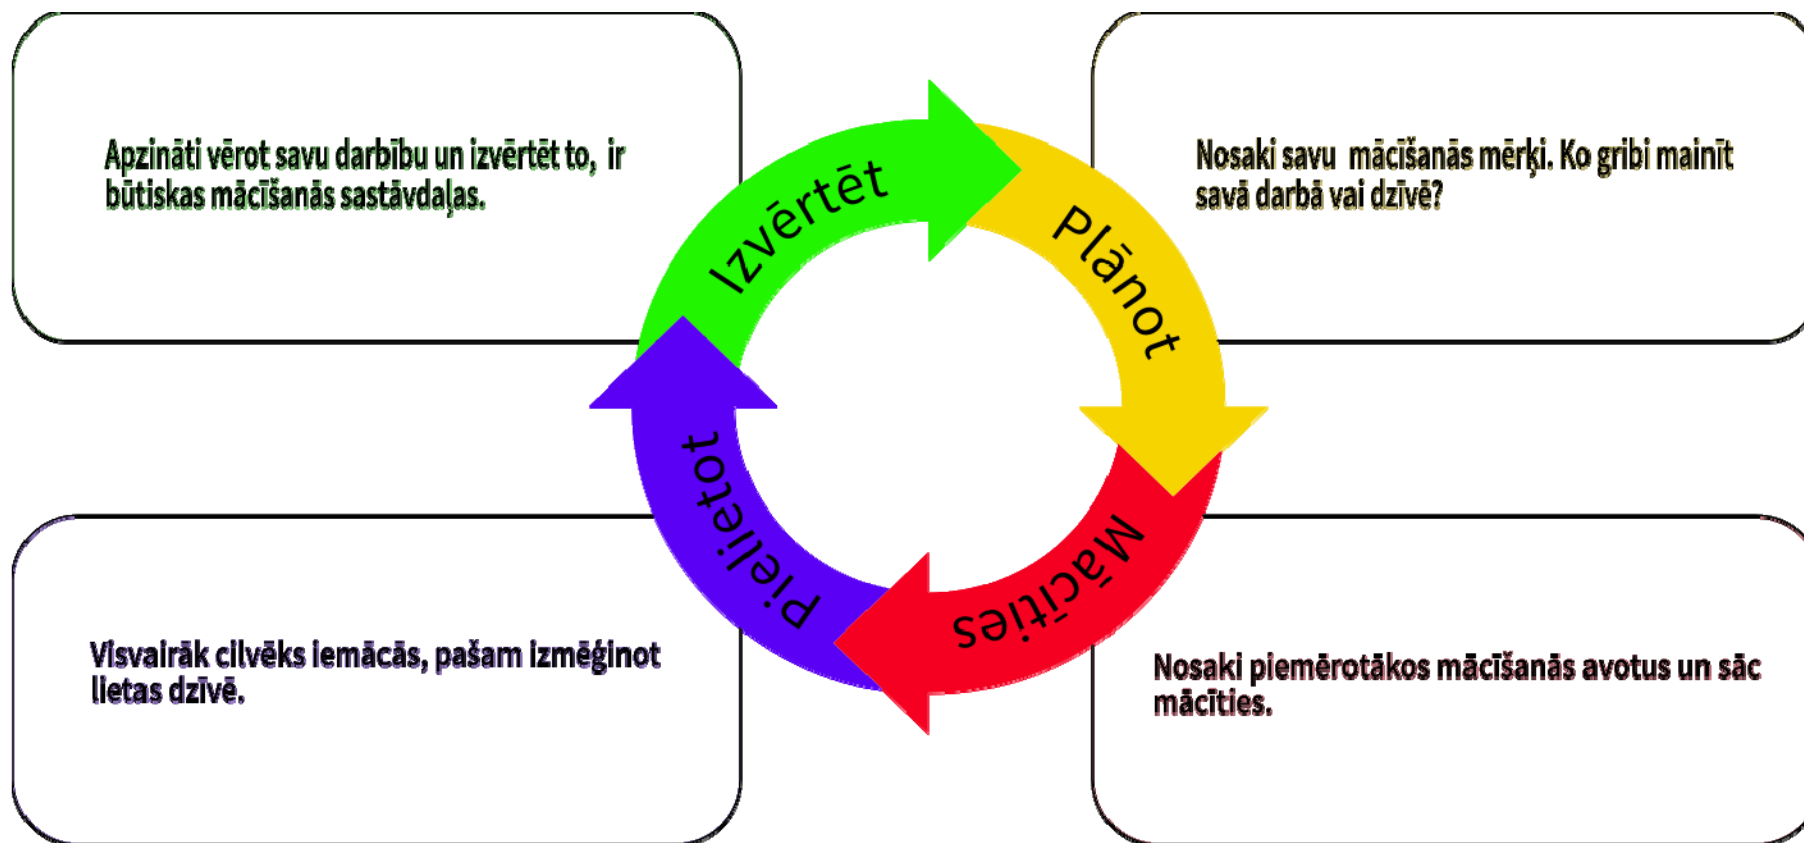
Apzināti vērot savu darbību un izvērtēt to, ir būtiskas mācīšanās sastāvdaļas.

Izvērtēt

Plānot

Nosaki savu mācīšanās mērķi. Ko gribi mainīt savā darbā vai dzīvē?

Pielietot

Mācīties

Visvairāk cilvēks iemācās, pašam izmēģinot lietas dzīvē.

Nosaki piemērotākos mācīšanās avotus un sāc mācīties.